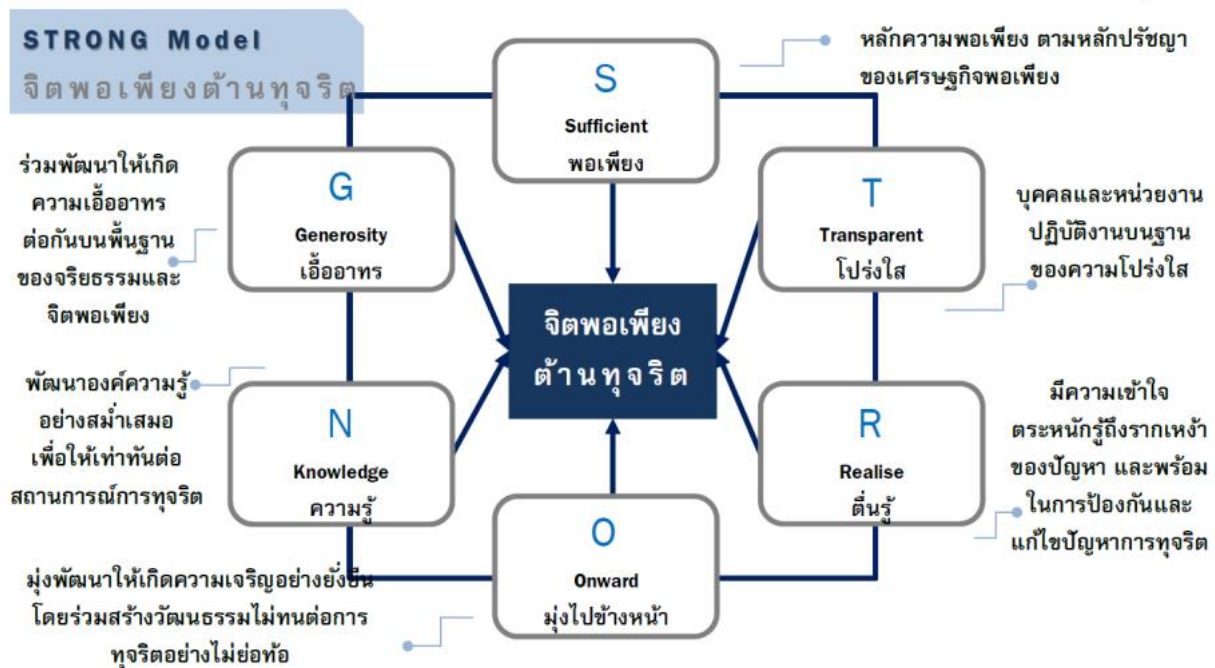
STRONG Model
จิตพอเพียงต้านทุจริต

หลักความพอเพียง ตามหลักปรัชญาของเศรษฐกิจพอเพียง

S
Sufficient
พอเพียง

ร่วมพัฒนาให้เกิดความเอื้ออาทรต่อกันบนพื้นฐานของจริยธรรมและจิตพอเพียง

G
Generosity
เอื้ออาทร

T
Transparent
โปร่งใส

บุคคลและหน่วยงานปฏิบัติงานบนฐานของความโปร่งใส

จิตพอเพียงต้านทุจริต

พัฒนาองค์ความรู้อย่างสม่ำเสมอเพื่อให้เท่าทันต่อสถานการณ์การทุจริต

N
Knowledge
ความรู้

R
Realise
ตื่นรู้

มีความเข้าใจตระหนักรู้ถึงรากเหง้าของปัญหา และพร้อมในการป้องกันและแก้ไขปัญหาการทุจริต

O
Onward
มุ่งไปข้างหน้า

มุ่งพัฒนาให้เกิดความเจริญอย่างยั่งยืนโดยร่วมสร้างวัฒนธรรมไม่ทนต่อการทุจริตอย่างไม่ย่อท้อ